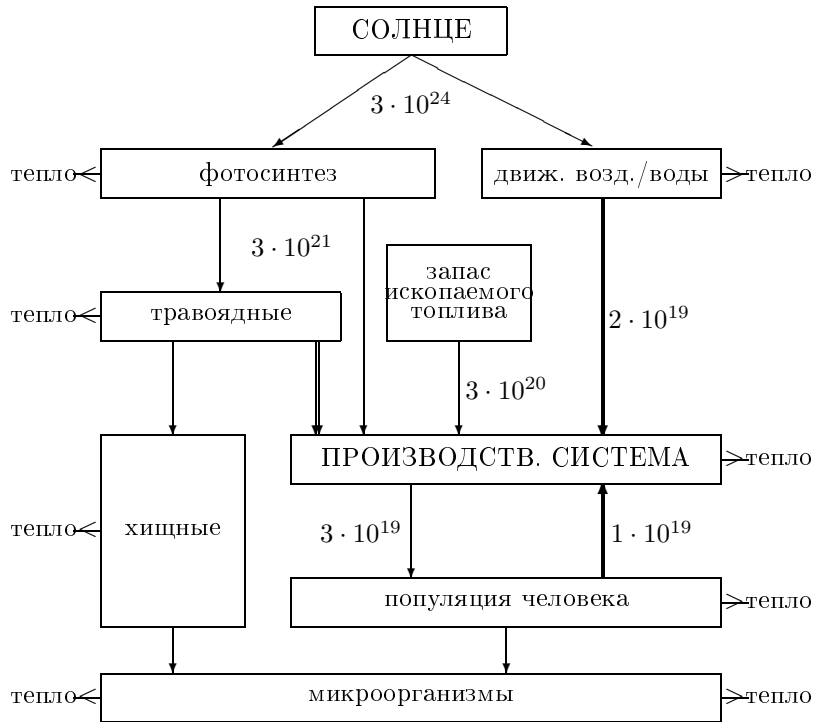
СОЛНЦЕ

$3 \cdot 10^{24}$

тепло

фотосинтез

движ. возд./воды

тепло

$3 \cdot 10^{21}$

запас ископаемого топлива

тепло

травоядные

$2 \cdot 10^{19}$

$3 \cdot 10^{20}$

ПРОИЗВОДСТВ. СИСТЕМА

тепло

тепло

хищные

$3 \cdot 10^{19}$

$1 \cdot 10^{19}$

популяция человека

тепло

тепло

микроорганизмы

тепло